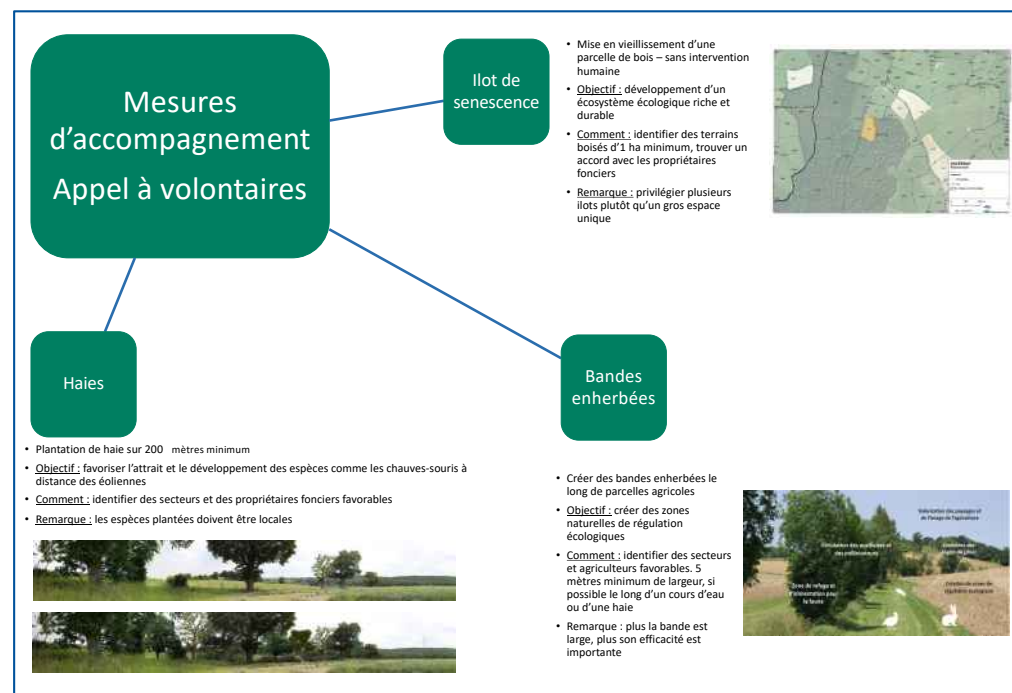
Mesures d'accompagnement
Appel à volontaires

Ilot de senescence

- Mise en vieillissement d'une parcelle de bois – sans intervention humaine
- Objectif : développement d'un écosystème écologique riche et durable
- Comment : identifier des terrains boisés d'1 ha minimum, trouver un accord avec les propriétaires fonciers
- Remarque : privilégier plusieurs ilots plutôt qu'un gros espace unique

Haies

- Plantation de haie sur 200 mètres minimum
- Objectif : favoriser l'attrait et le développement des espèces comme les chauves-souris à distance des éoliennes
- Comment : identifier des secteurs et des propriétaires fonciers favorables
- Remarque : les espèces plantées doivent être locales

Bandes enherbées

- Créer des bandes enherbées le long de parcelles agricoles
- Objectif : créer des zones naturelles de régulation écologiques
- Comment : identifier des secteurs et agriculteurs favorables. 5 mètres minimum de largeur, si possible le long d'un cours d'eau ou d'une haie
- Remarque : plus la bande est large, plus son efficacité est importante

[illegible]